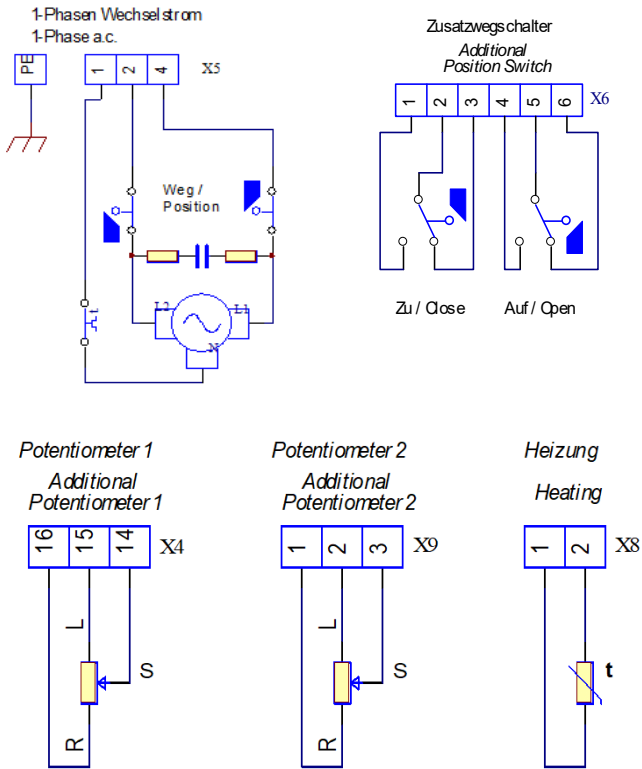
1-Phasen Wechselstrom
1-Phase a.c.

PE

1 2 4 X5

Weg / Position

L2 L1 N

t

Zusatzwegschalter
Additional Position Switch

1 2 3 4 5 6 X6

Zu / Close

Auf / Open

Potentiometer 1

Additional Potentiometer 1

16 15 14 X4

L

S

R

Potentiometer 2

Additional Potentiometer 2

1 2 3 X9

L

S

R

Heizung

Heating

1 2 X8

t